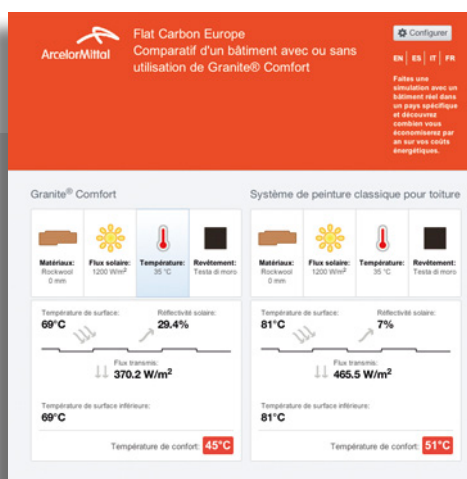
ArcelorMittal

Flat Carbon Europe
Comparatif d'un bâtiment avec ou sans utilisation de Granite® Comfort

Configurer

EN | ES | IT | FR

Faites une simulation avec un bâtiment réel dans un pays spécifique et découvrez combien vous économiserez par an sur vos coûts énergétiques.

Granite® Comfort

Matériaux: Rockwool 0 mm

Flux solaire: 1200 W/m²

Température: 35 °C

Revêtement: Testa di moro

Température de surface:
69°C

Réflectivité solaire:
29.4%

Flux transmis:
370.2 W/m²

Température de surface inférieure:
69°C

Température de confort: 45°C

Système de peinture classique pour toiture

Matériaux: Rockwool 0 mm

Flux solaire: 1200 W/m²

Température: 35 °C

Revêtement: Testa di moro

Température de surface:
81°C

Réflectivité solaire:
7%

Flux transmis:
465.5 W/m²

Température de surface inférieure:
81°C

Température de confort: 51°C